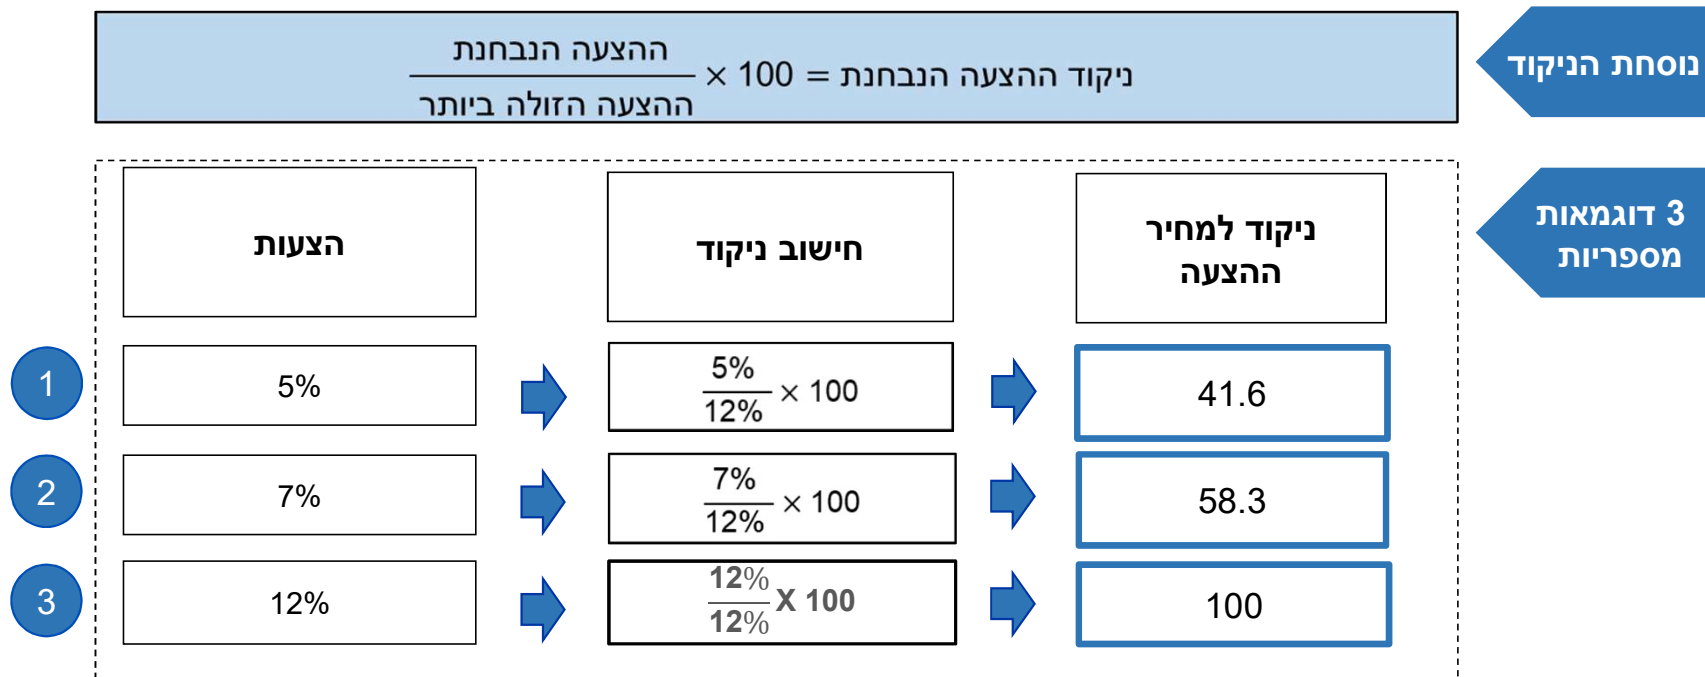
נוסחת הניקוד

ניקוד ההצעה הנבחנת = $\frac{\text{ההצעה הנבחנת}}{\text{ההצעה הזולה ביותר}} \times 100$

3 דוגמאות מספריות

| הצעות | חישוב ניקוד | ניקוד למחיר ההצעה |
|---|---|---|
| 5% | $\frac{5\%}{12\%} \times 100$ | 41.6 |
| 7% | $\frac{7\%}{12\%} \times 100$ | 58.3 |
| 12% | $\frac{12\%}{12\%}$ X 100 | 100 |

1
2
3